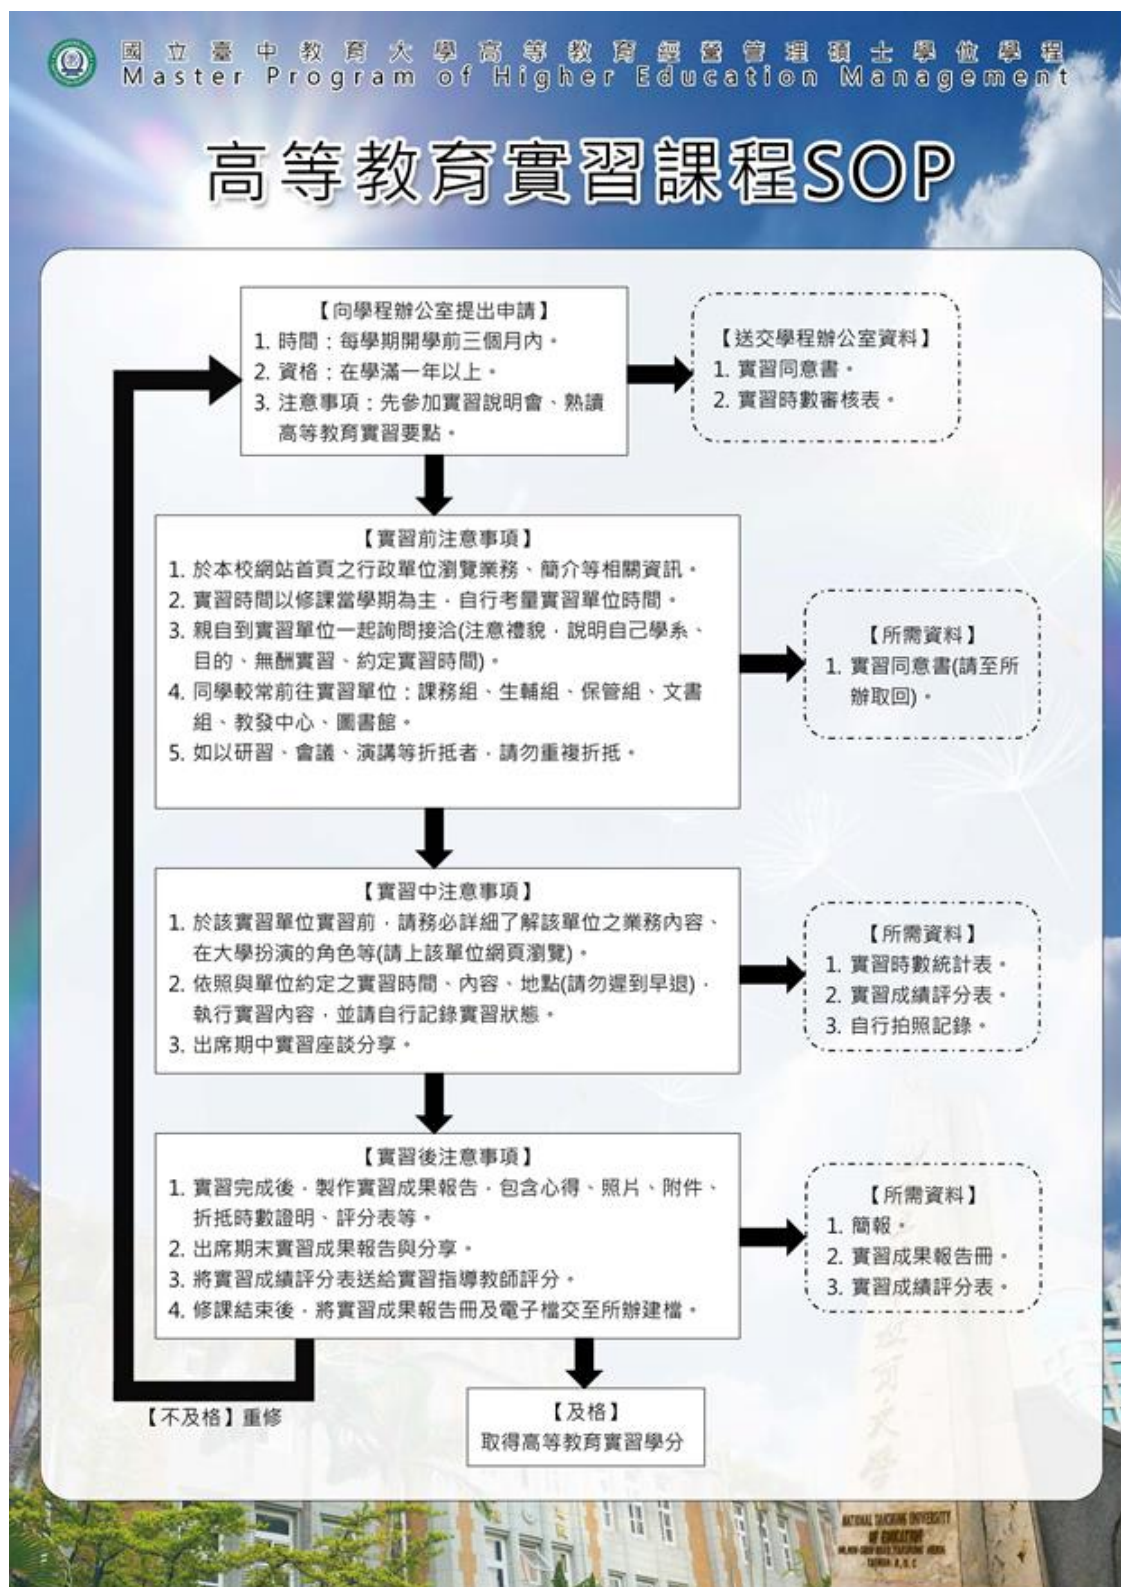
國立臺中教育大學高等教育經營管理碩士學位學程
Master Program of Higher Education Management

高等教育實習課程SOP

【向學程辦公室提出申請】
1. 時間：每學期開學前三個月內。
2. 資格：在學滿一年以上。
3. 注意事項：先參加實習說明會、熟讀高等教育實習要點。

【送交學程辦公室資料】
1. 實習同意書。
2. 實習時數審核表。

【實習前注意事項】
1. 於本校網站首頁之行政單位瀏覽業務、簡介等相關資訊。
2. 實習時間以修課當學期為主，自行考量實習單位時間。
3. 親自到實習單位一起詢問接洽(注意禮貌，說明自己學系、目的、無酬實習、約定實習時間)。
4. 同學較常前往實習單位：課務組、生輔組、保管組、文書組、教發中心、圖書館。
5. 如以研習、會議、演講等折抵者，請勿重複折抵。

【所需資料】
1. 實習同意書(請至所辦取回)。

【實習中注意事項】
1. 於該實習單位實習前，請務必詳細了解該單位之業務內容、在大學扮演的角色等(請上該單位網頁瀏覽)。
2. 依照與單位約定之實習時間、內容、地點(請勿遲到早退)，執行實習內容，並請自行記錄實習狀態。
3. 出席期中實習座談分享。

【所需資料】
1. 實習時數統計表。
2. 實習成績評分表。
3. 自行拍照記錄。

【實習後注意事項】
1. 實習完成後，製作實習成果報告，包含心得、照片、附件、折抵時數證明、評分表等。
2. 出席期末實習成果報告與分享。
3. 將實習成績評分表送給實習指導教師評分。
4. 修課結束後，將實習成果報告冊及電子檔交至所辦建檔。

【所需資料】
1. 簡報。
2. 實習成果報告冊。
3. 實習成績評分表。

【不及格】重修

【及格】
取得高等教育實習學分

NATIONAL TAICHUNG UNIVERSITY OF EDUCATION